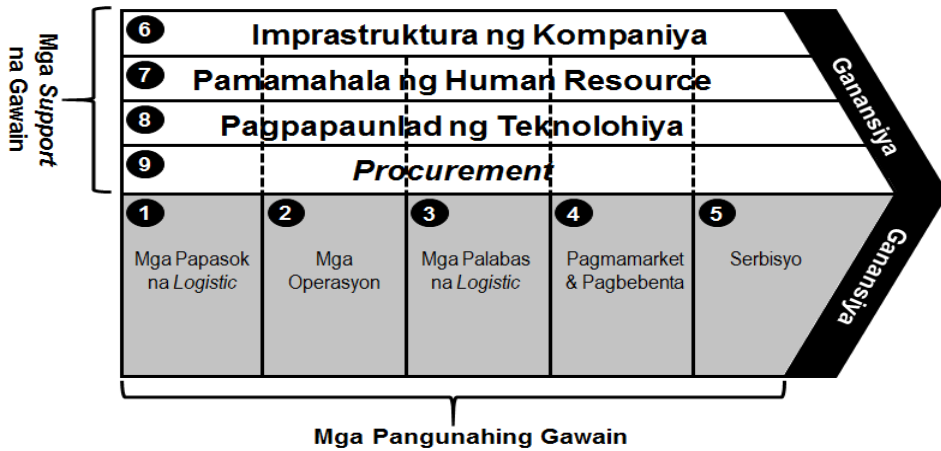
Mga *Support* na Gawain

6 Imprastruktura ng Kompaniya

7 Pamamahala ng Human Resource

8 Pagpapaunlad ng Teknolohiya

9 *Procurement*

Ganansiya

1 Mga Papasok na *Logistic*

2 Mga Operasyon

3 Mga Palabas na *Logistic*

4 Pagmamarket & Pagbebenta

5 Serbisyo

Ganansiya

Mga Pangunahing Gawain